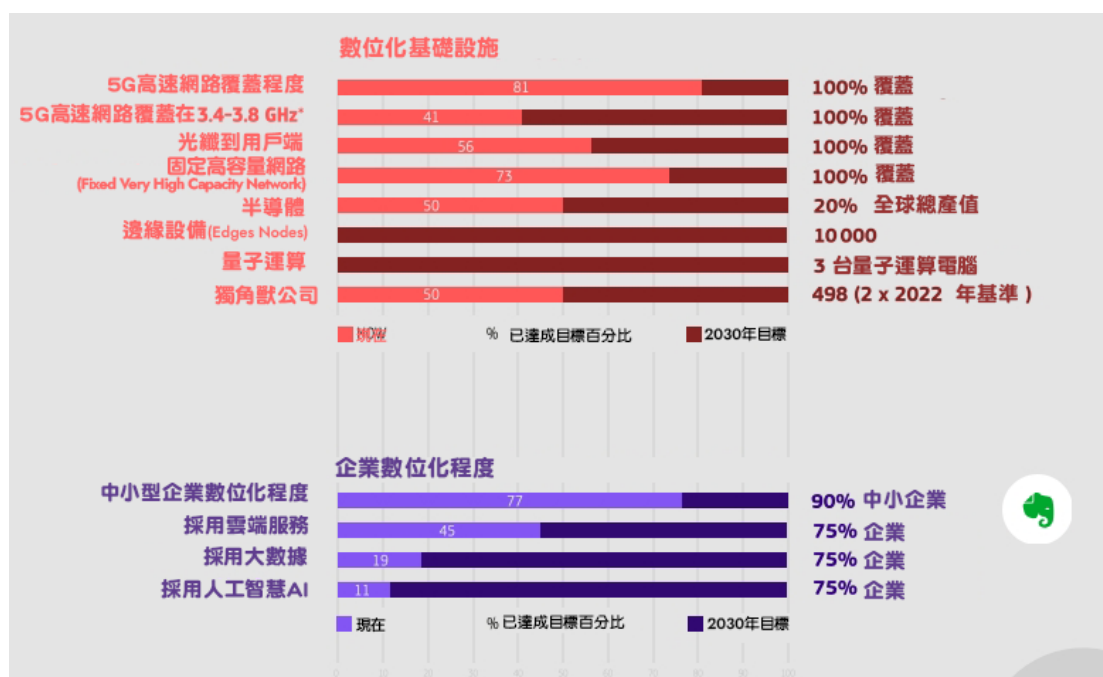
數位化基礎設施

| | | |
|---|---|---|
| 5G高速網路覆蓋程度 | 81 | 100% 覆蓋 |
| 5G高速網路覆蓋在3.4-3.8 GHz* | 41 | 100% 覆蓋 |
| 光纖到用戶端 | 56 | 100% 覆蓋 |
| 固定高容量網路 (Fixed Very High Capacity Network) | 73 | 100% 覆蓋 |
| 半導體 | 50 | 20% 全球總產值 |
| 邊緣設備(Edges Nodes) | | 10000 |
| 量子運算 | | 3 台量子運算電腦 |
| 獨角獸公司 | 50 | 498 (2 x 2022 年基準) |

NOW % 已達成目標百分比 2030年目標

企業數位化程度

| | | |
|---|---|---|
| 中小型企業數位化程度 | 77 | 90% 中小企業 |
| 採用雲端服務 | 45 | 75% 企業 |
| 採用大數據 | 19 | 75% 企業 |
| 採用人工智慧AI | 11 | 75% 企業 |

現在 % 已達成目標百分比 2030年目標

0 10 20 30 40 50 60 70 80 90 100